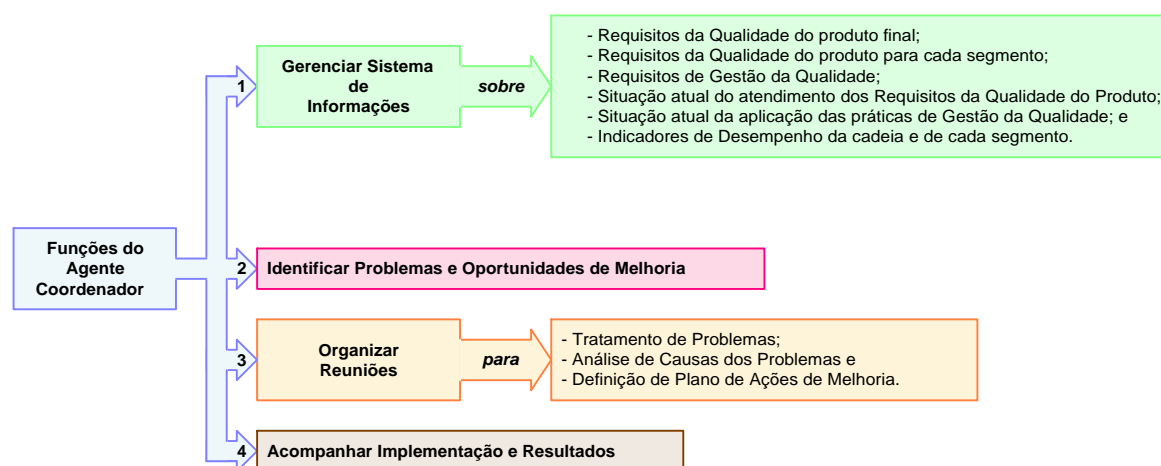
Funções do Agente Coordenador

1 Gerenciar Sistema de Informações

sobre

- Requisitos da Qualidade do produto final;
- Requisitos da Qualidade do produto para cada segmento;
- Requisitos de Gestão da Qualidade;
- Situação atual do atendimento dos Requisitos da Qualidade do Produto;
- Situação atual da aplicação das práticas de Gestão da Qualidade; e
- Indicadores de Desempenho da cadeia e de cada segmento.

2 Identificar Problemas e Oportunidades de Melhoria

3 Organizar Reuniões

para

- Tratamento de Problemas;
- Análise de Causas dos Problemas e
- Definição de Plano de Ações de Melhoria.

4 Acompanhar Implementação e Resultados